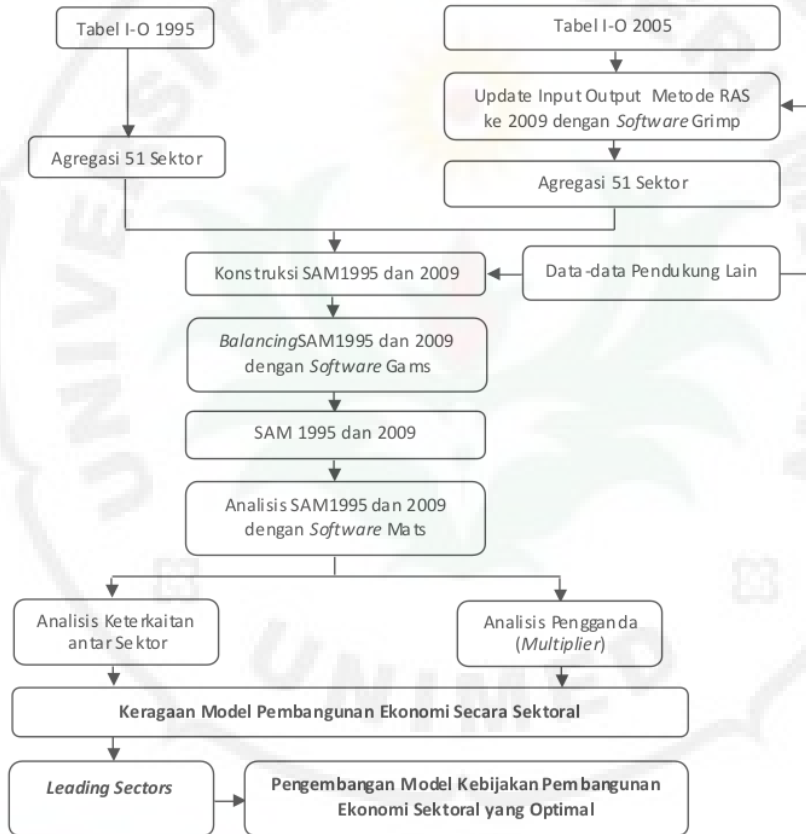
Tabel I-O 1995

Tabel I-O 2005

Update Input Output Metode RAS ke 2009 dengan *Software* Grimp

Agregasi 51 Sektor

Agregasi 51 Sektor

Konstruksi SAM1995 dan 2009

Data-data Pendukung Lain

*Balancing*SAM1995 dan 2009 dengan *Software* Gams

SAM 1995 dan 2009

Analisis SAM1995 dan 2009 dengan *Software* Mats

Analisis Keterkaitan antar Sektor

Analisis Pengganda (*Multiplier*)

**Keragaan Model Pembangunan Ekonomi Secara Sektoral**

***Leading Sectors***

**Pengembangan Model Kebijakan Pembangunan Ekonomi Sektoral yang Optimal**